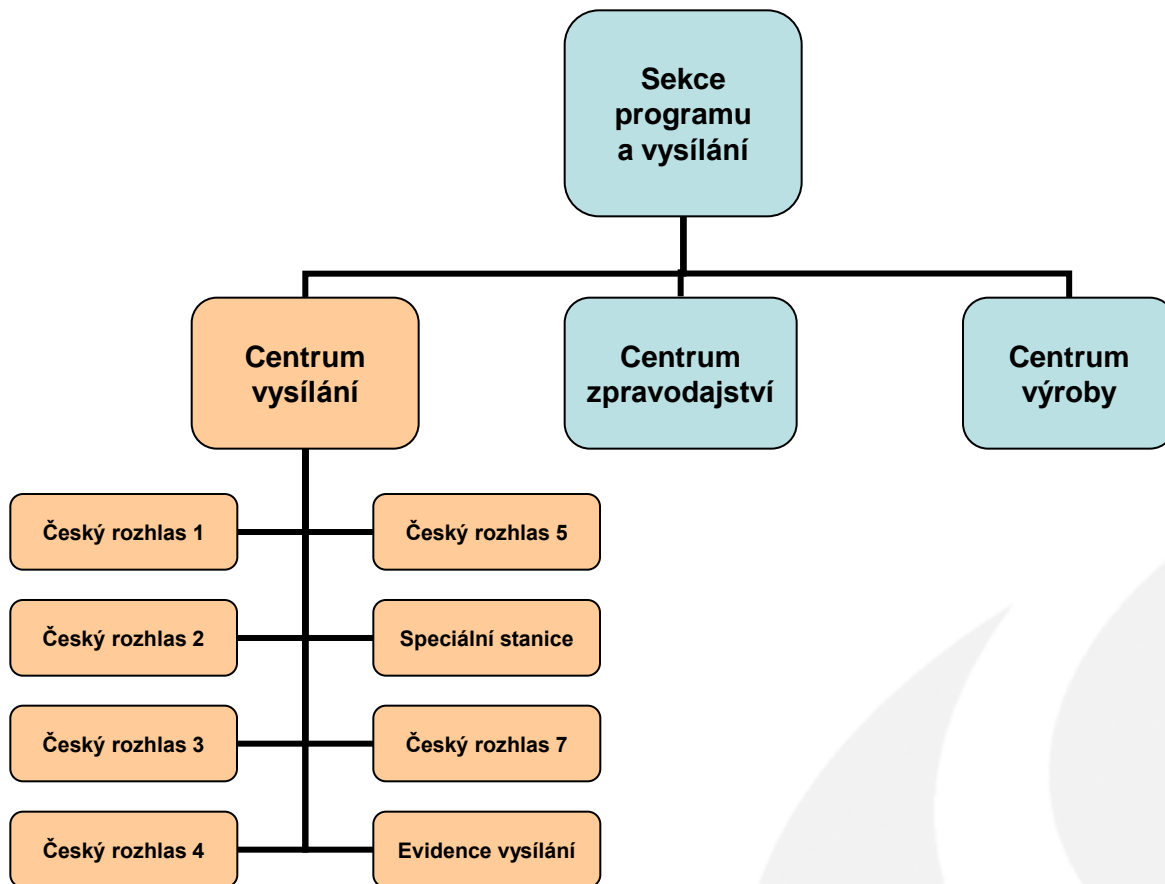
Sekce programu a vysílání

Centrum vysílání

Centrum zpravodajství

Centrum výroby

Český rozhlas 1

Český rozhlas 5

Český rozhlas 2

Speciální stanice

Český rozhlas 3

Český rozhlas 7

Český rozhlas 4

Evidence vysílání